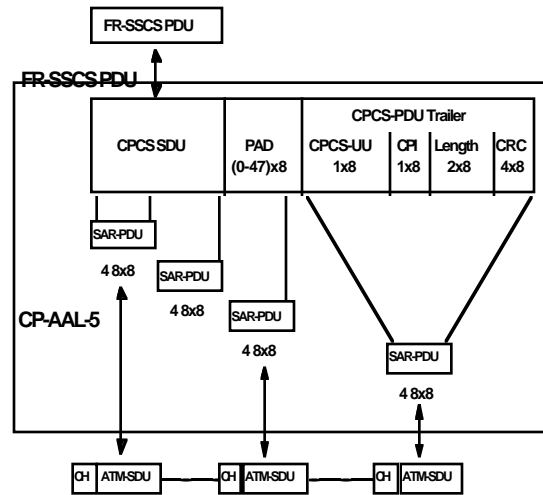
FR-SSCS PDU

FR-SSCS PDU

CPCS SDU

PAD (0-47)x8

CPCS-PDU Trailer

CPCS-UU 1x8

CPI 1x8

Length 2x8

CRC 4x8

SAR-PDU

4 8x8

SAR-PDU

4 8x8

CP-AAL-5

SAR-PDU

4 8x8

SAR-PDU

4 8x8

CH ATM-SDU

CH ATM-SDU

CH ATM-SDU